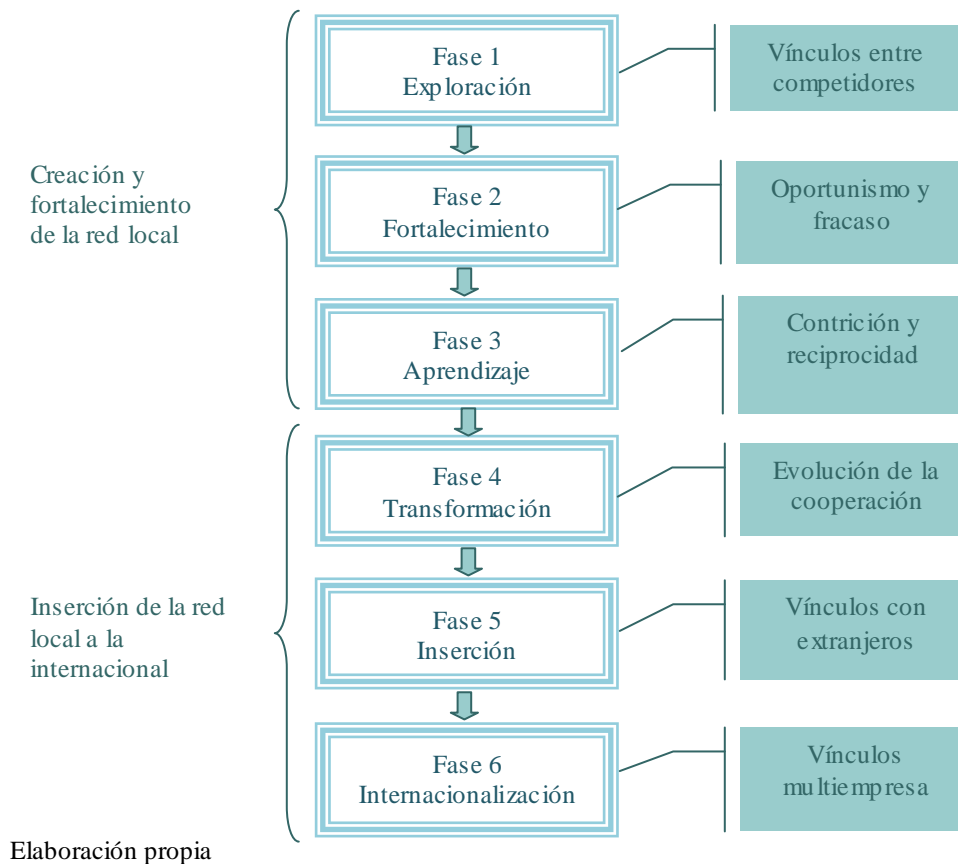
Creación y fortalecimiento de la red local

Fase 1
Exploración

Vínculos entre competidores

Fase 2
Fortalecimiento

Oportunismo y fracaso

Fase 3
Aprendizaje

Contrición y reciprocidad

Inserción de la red local a la internacional

Fase 4
Transformación

Evolución de la cooperación

Fase 5
Inserción

Vínculos con extranjeros

Fase 6
Internacionalización

Vínculos multiempresa

Elaboración propia